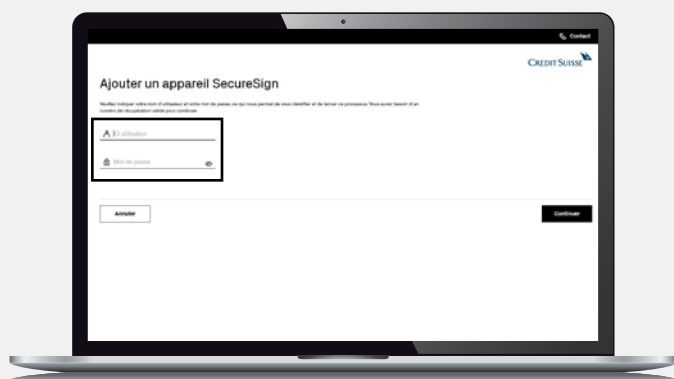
Contact

CREDIT SUISSE

Ajouter un appareil SecureSign

Veuillez indiquer votre nom d'utilisateur et votre mot de passe, ce qui nous permet de vous identifier et de lancer ce processus. Vous aurez besoin d'un numéro de récupération valide pour continuer.

ID utilisateur

Mot de passe

Annuler

Continuer